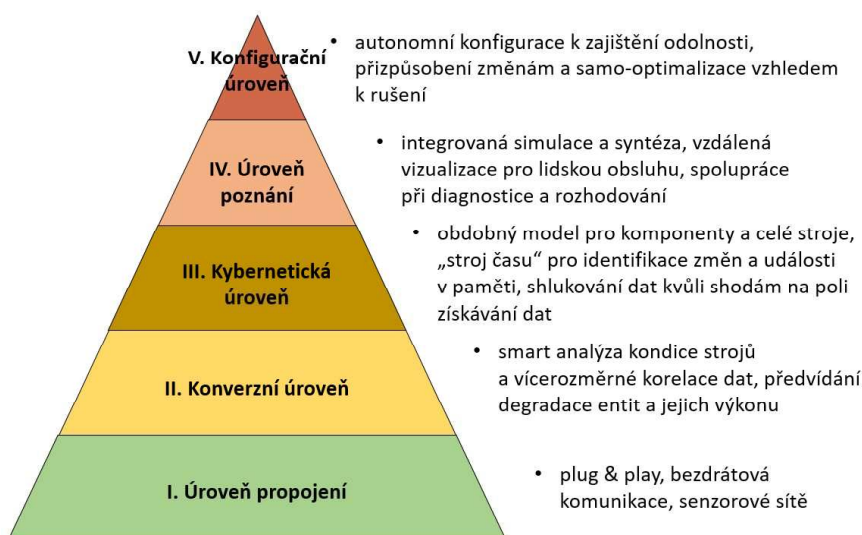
V. Konfigurační úroveň

• autonomní konfigurace k zajištění odolnosti, přizpůsobení změnám a samo-optimalizace vzhledem k rušení

IV. Úroveň poznání

• integrovaná simulace a syntéza, vzdálená vizualizace pro lidskou obsluhu, spolupráce při diagnostice a rozhodování

III. Kybernetická úroveň

• obdobný model pro komponenty a celé stroje, „stroj času" pro identifikace změn a události v paměti, shlukování dat kvůli shodám na poli získávání dat

II. Konverzní úroveň

• smart analýza kondice strojů a vícerozměrné korelace dat, předvídání degradace entit a jejich výkonu

I. Úroveň propojení

• plug & play, bezdrátová komunikace, senzorové sítě